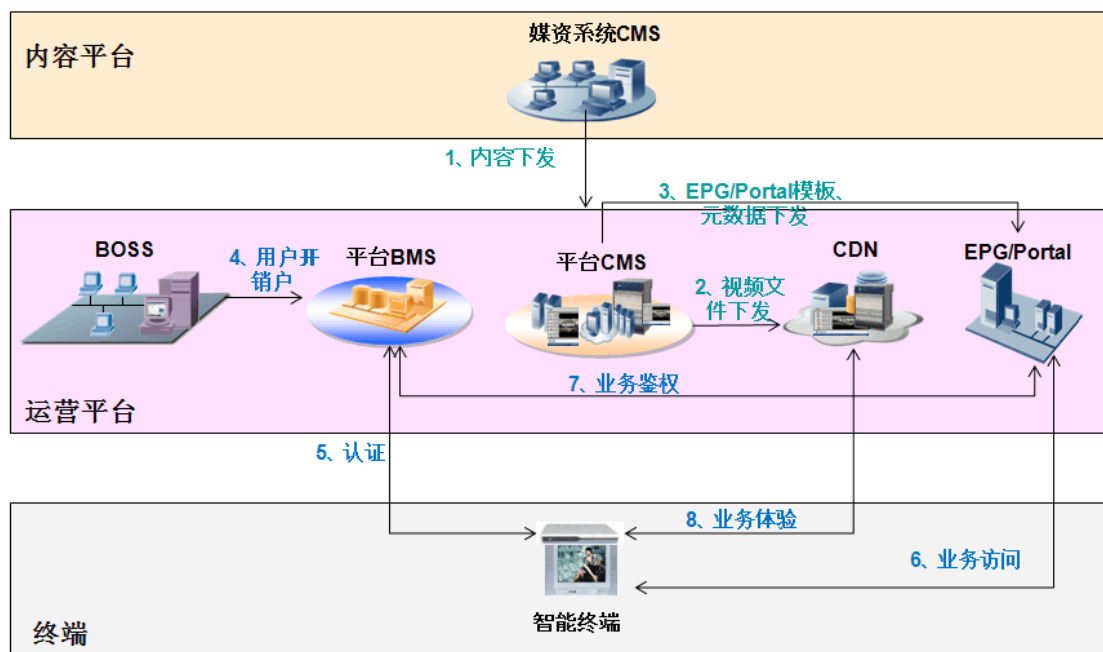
内容平台

媒资系统CMS

1、内容下发

3、EPG/Portal模板、元数据下发

BOSS

4、用户开销户

平台BMS

平台CMS

2、视频文件下发

CDN

EPG/Portal

7、业务鉴权

运营平台

5、认证

8、业务体验

6、业务访问

智能终端

终端